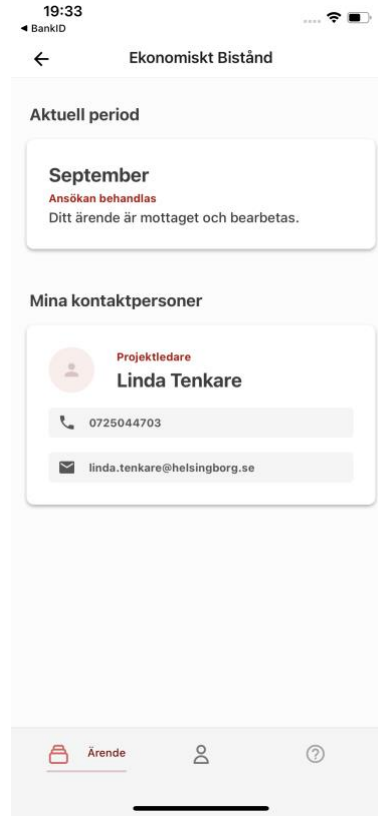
19:33
◀ BankID

Ekonomiskt Bistånd

Aktuell period

September
Ansökan behandlas
Ditt ärende är mottaget och bearbetas.

Mina kontaktpersoner

Projektledare
Linda Tenkare

0725044703

linda.tenkare@helsingborg.se

Ärende